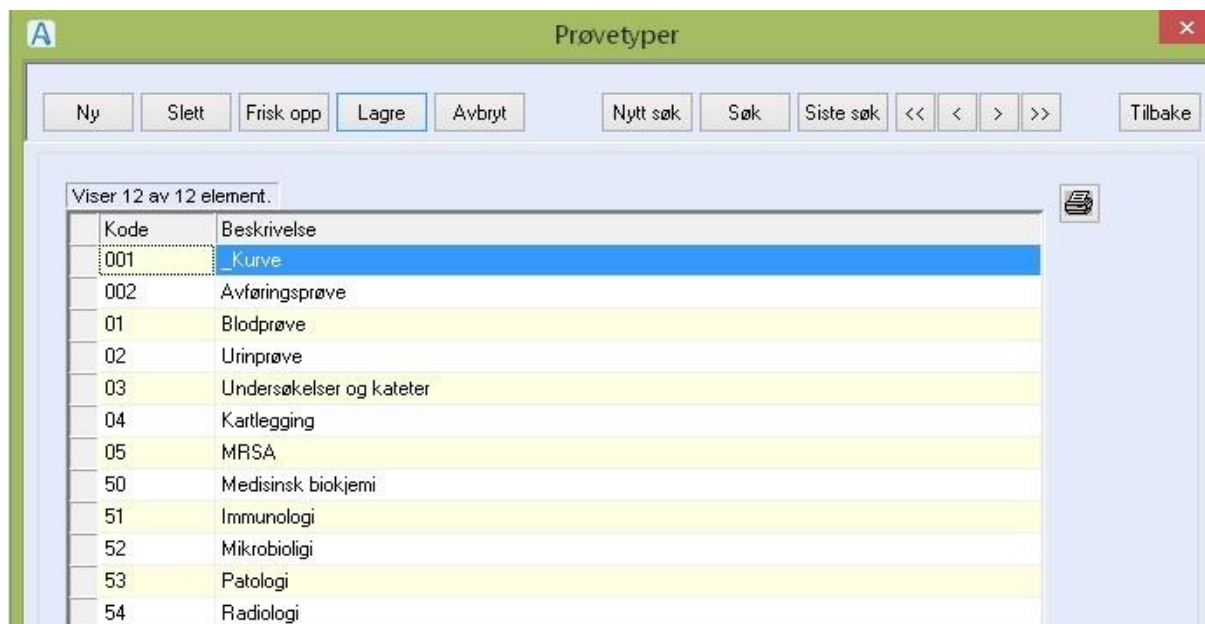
A Prøvetyper ×

Ny Slett Frisk opp Lagre Avbryt Nytt søk Søk Siste søk << < > >> Tilbake

Viser 12 av 12 element.

| Kode | Beskrivelse |
|---|---|
| 001 | _Kurve |
| 002 | Avføringsprøve |
| 01 | Blodprøve |
| 02 | Urinprøve |
| 03 | Undersøkelser og kateter |
| 04 | Kartlegging |
| 05 | MRSA |
| 50 | Medisinsk biokjemi |
| 51 | Immunologi |
| 52 | Mikrobioligi |
| 53 | Patologi |
| 54 | Radiologi |